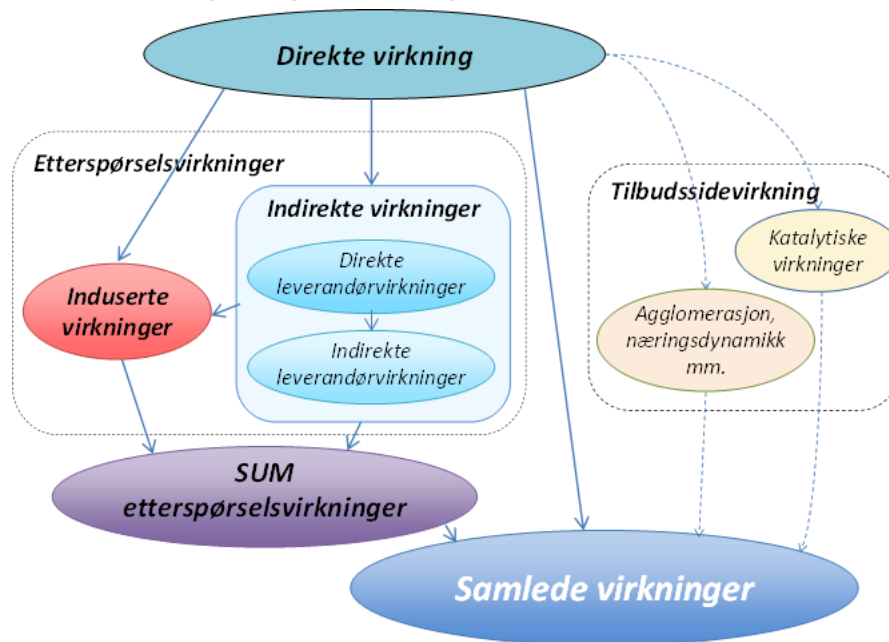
Direkte virkning

Etterspørselsvirkninger

Indirekte virkninger

Direkte leverandørvirkninger

Indirekte leverandørvirkninger

Induserte virkninger

Tilbudssidevirkning

Katalytiske virkninger

Agglomerasjon, næringsdynamikk mm.

SUM etterspørselsvirkninger

Samlede virkninger